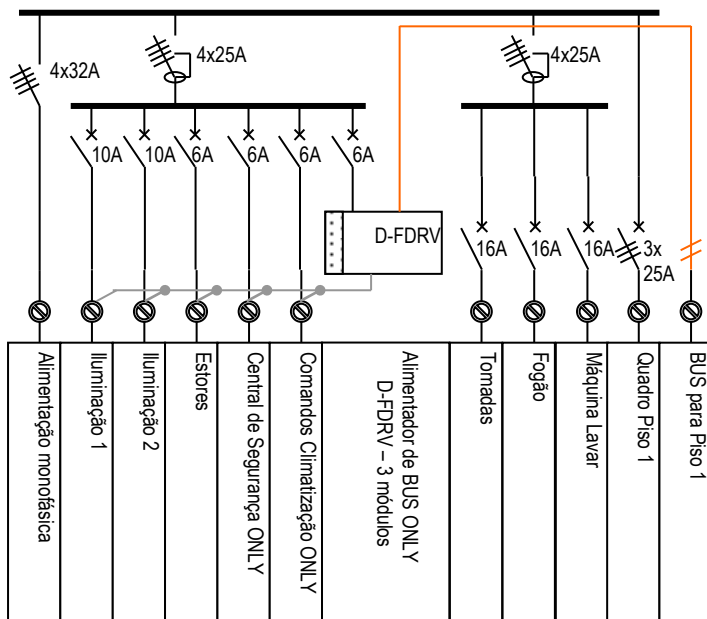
4x32A

4x25A

4x25A

10A

10A

6A

6A

6A

6A

D-FDRV

16A

16A

16A

3x 25A

Alimentação monofásica

Iluminação 1

Iluminação 2

Estores

Central de Segurança ONLY

Comandos Climatização ONLY

Alimentador de BUS ONLY D-FDRV – 3 módulos

Tomadas

Fogão

Máquina Lavar

Quadro Piso 1

BUS para Piso 1